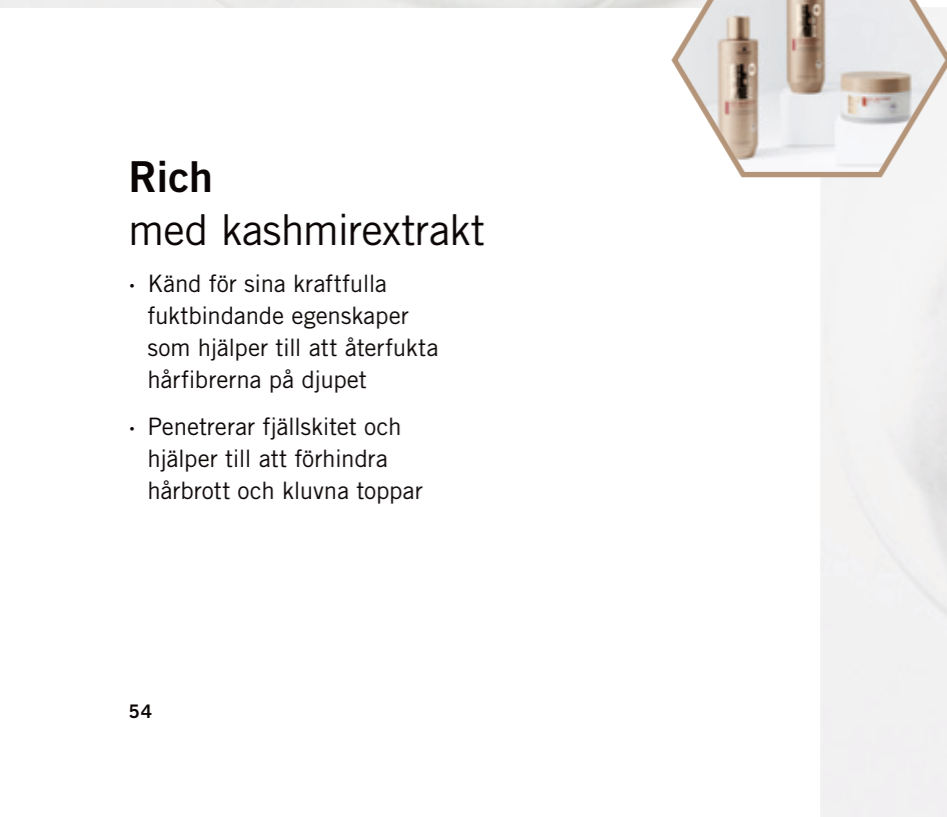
Rich
med kashmirextrakt

• Känd för sina kraftfulla fuktbindande egenskaper som hjälper till att återfukta hårfibrerna på djupet

• Penetrerar fjällskitet och hjälper till att förhindra hårbrott och kluvna toppar

54